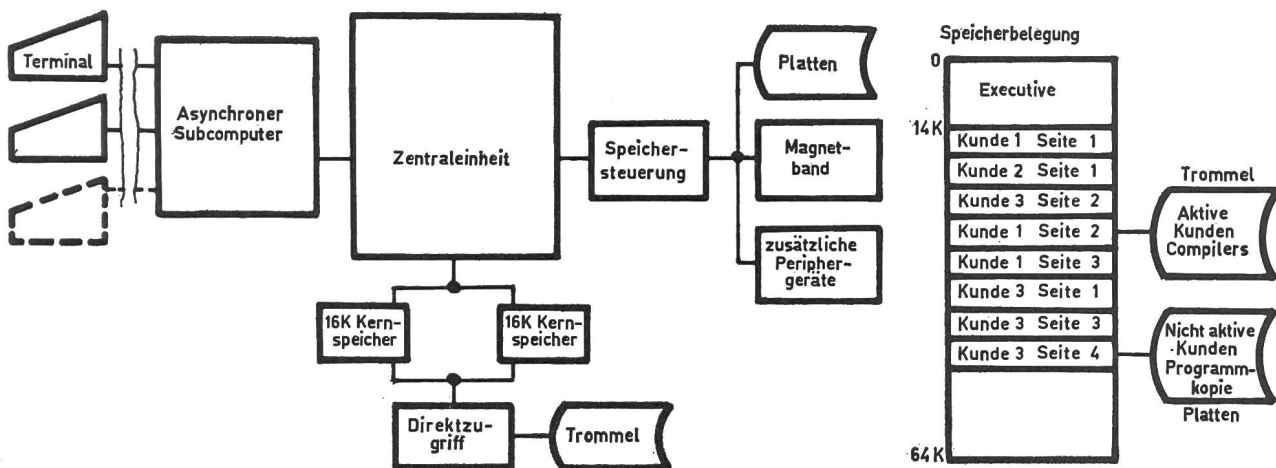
Terminal

Asynchroner Subcomputer

Zentraleinheit

Speichersteuerung

Platten

Magnetband

zusätzliche Peripher-geräte

16K Kernspeicher

16K Kernspeicher

Direktzugriff

Trommel

Speicherbelegung

0

Executive

14K

Kunde 1 Seite 1
Kunde 2 Seite 1
Kunde 3 Seite 2
Kunde 1 Seite 2
Kunde 1 Seite 3
Kunde 3 Seite 1
Kunde 3 Seite 3
Kunde 3 Seite 4

64K

Trommel

Aktive Kunden Compilers

Nicht aktive Kunden Programmkopie

Platten